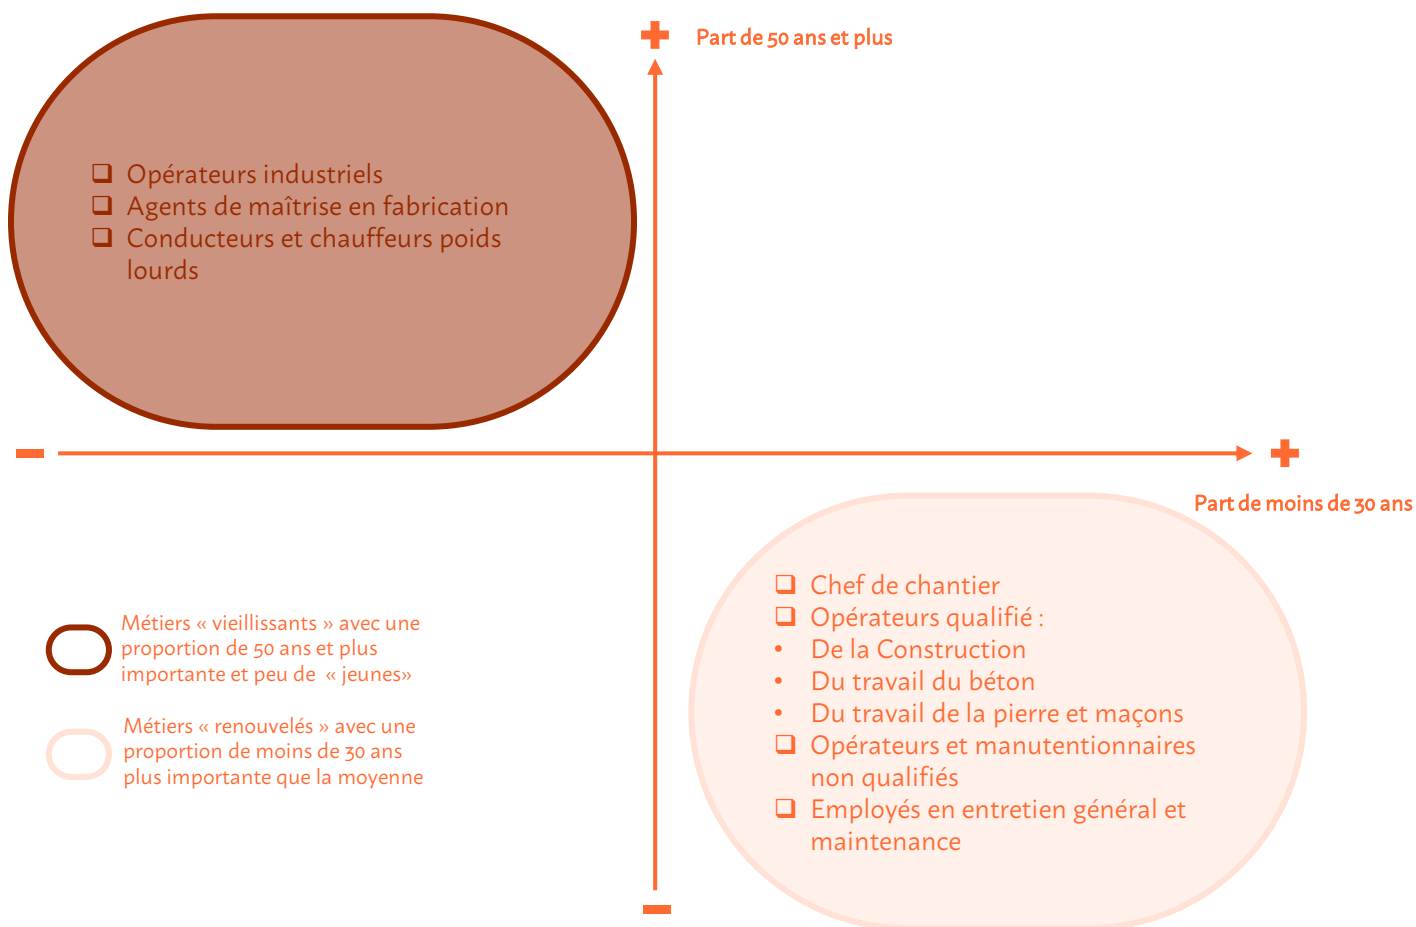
+ Part de 50 ans et plus

❑ Opérateurs industriels
❑ Agents de maîtrise en fabrication
❑ Conducteurs et chauffeurs poids lourds

– +

Part de moins de 30 ans

❑ Chef de chantier
❑ Opérateurs qualifié :
• De la Construction
• Du travail du béton
• Du travail de la pierre et maçons
❑ Opérateurs et manutentionnaires non qualifiés
❑ Employés en entretien général et maintenance

Métiers « vieillissants » avec une proportion de 50 ans et plus importante et peu de « jeunes»

Métiers « renouvelés » avec une proportion de moins de 30 ans plus importante que la moyenne

–